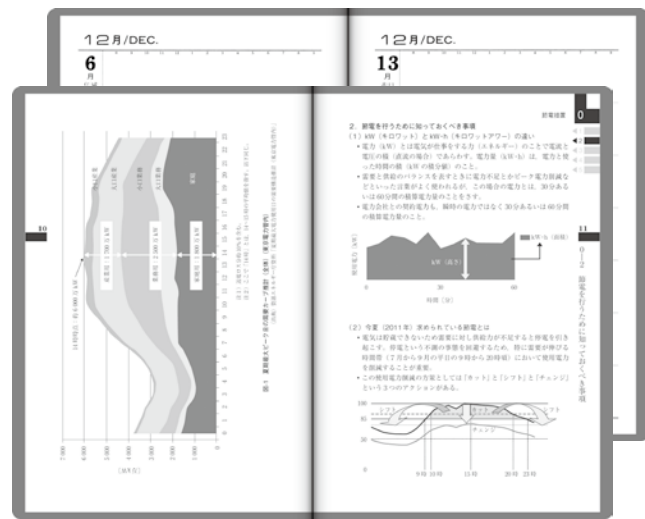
12月/DEC.

6

月

12月/DEC.

13

10

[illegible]

2. 節電を行うために知っておくべき事項

(1) kW（キロワット）とkW・h（キロワットアワー）の違い

• 電力（kW）とは電気が仕事をする力（エネルギー）のことで電流と電圧の積（直流の場合）であらわす。電力量（kW・h）は、電力と使った時間の積（kW×時間）のこと。

• 需要と供給のバランスを表すときに電力不足とかピーク電力削減などといった言葉がよく使われるが、この場合の電力とは、30分あるいは60分間の積算電力量のことをさす。

• 電力会社との契約電力は、瞬時の電力ではなく30分あるいは60分間の積算電力量のこと。

kW・h（面積）

kW（高さ）

時間（h）

(2) 今夏（2011年）求められている節電とは

• 電気は貯蔵できないため需要に対し供給力が不足すると停電を引き起こす。停電といった不測の事態を回避するため、特に需要が伸びる時間帯（7月から9月の平日の9時から20時頃）において使用電力を削減することが重要。

• この使用電力削減の方策としては「カット」と「シフト」と「チェンジ」という3つのアクションがある。

11

0-2 節電を行うために知っておくべき事項

9時 10時 11時 20時 23時